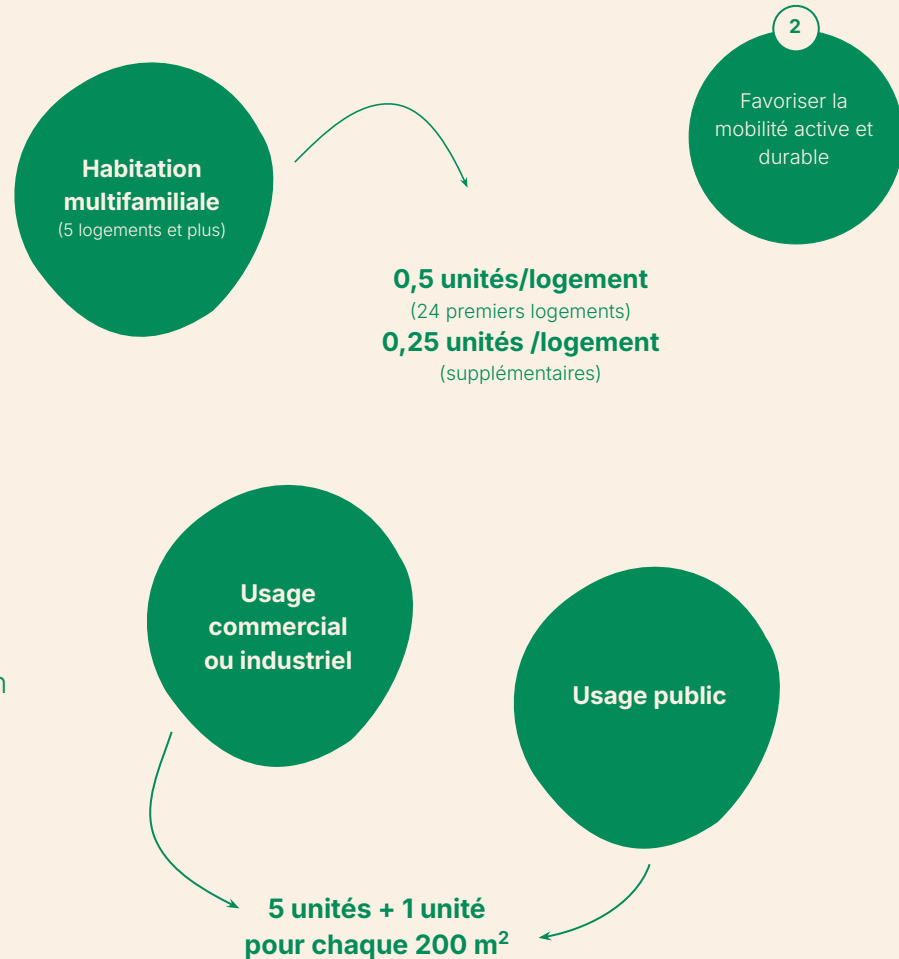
2

Favoriser la mobilité active et durable

Habitation multifamiliale
(5 logements et plus)

0,5 unités/logement
(24 premiers logements)
0,25 unités /logement
(supplémentaires)

Usage commercial ou industriel

Usage public

n

5 unités + 1 unité pour chaque 200 m$^2$